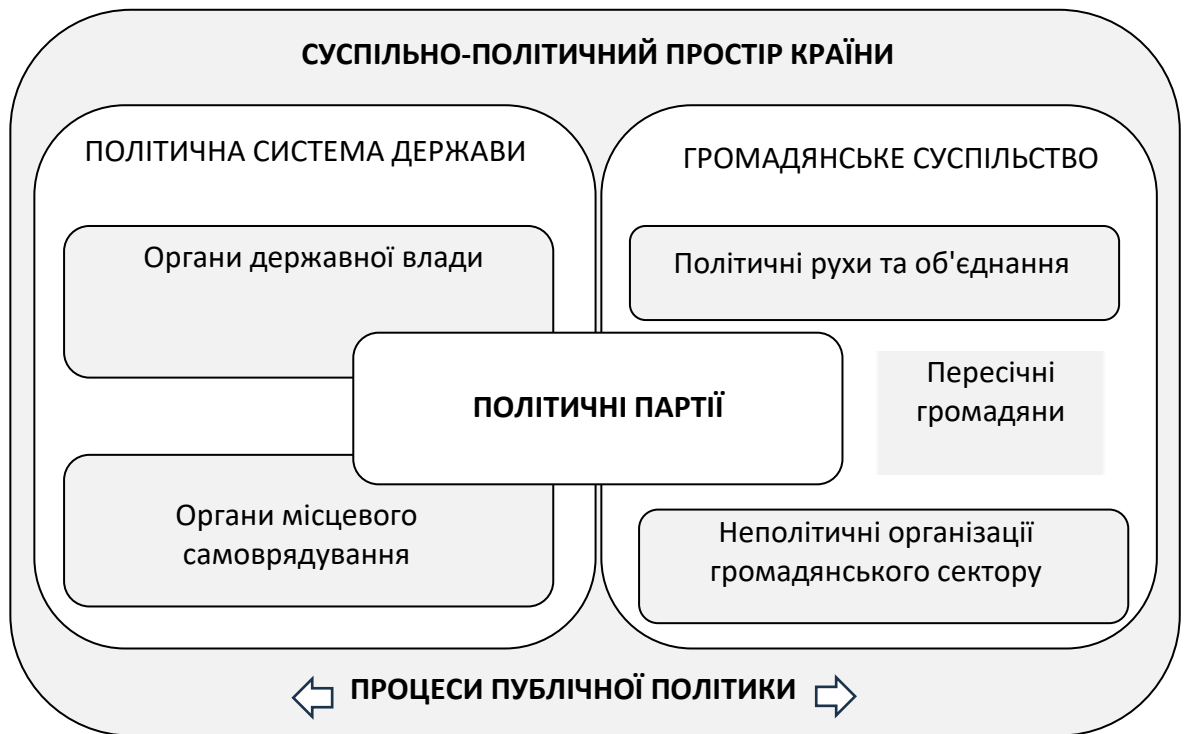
СУСПІЛЬНО-ПОЛІТИЧНИЙ ПРОСТІР КРАЇНИ

ПОЛІТИЧНА СИСТЕМА ДЕРЖАВИ

Органи державної влади

Органи місцевого самоврядування

ГРОМАДЯНСЬКЕ СУСПІЛЬСТВО

Політичні рухи та об'єднання

ПОЛІТИЧНІ ПАРТІЇ

Пересічні громадяни

Неполітичні організації громадянського сектору

ПРОЦЕСИ ПУБЛІЧНОЇ ПОЛІТИКИ